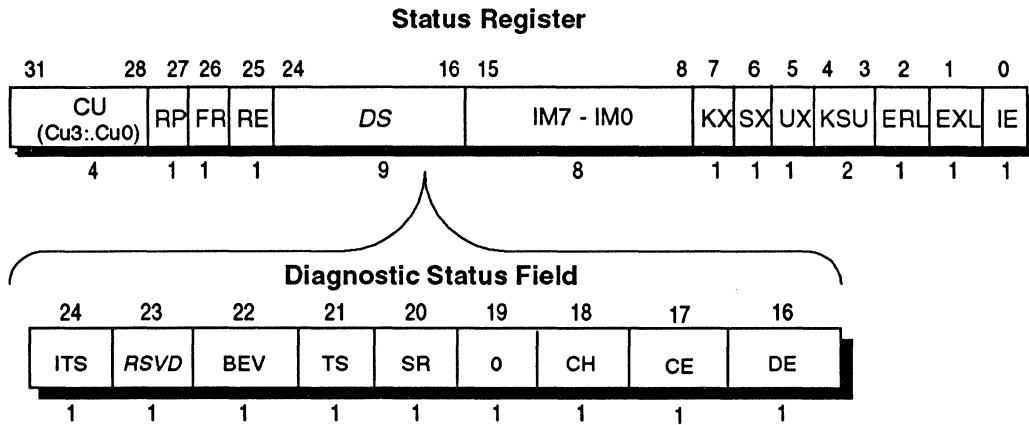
Status Register

| 31 28 | 27 | 26 | 25 | 24 16 | 15 8 | 7 | 6 | 5 | 4 3 | 2 | 1 | 0 |
|---|---|---|---|---|---|---|---|---|---|---|---|---|
| CU (Cu3:.Cu0) | RP | FR | RE | DS | IM7 - IM0 | KX | SX | UX | KSU | ERL | EXL | IE |
| 4 | 1 | 1 | 1 | 9 | 8 | 1 | 1 | 1 | 2 | 1 | 1 | 1 |

Diagnostic Status Field

| 24 | 23 | 22 | 21 | 20 | 19 | 18 | 17 | 16 |
|---|---|---|---|---|---|---|---|---|
| ITS | RSVD | BEV | TS | SR | 0 | CH | CE | DE |
| 1 | 1 | 1 | 1 | 1 | 1 | 1 | 1 | 1 |